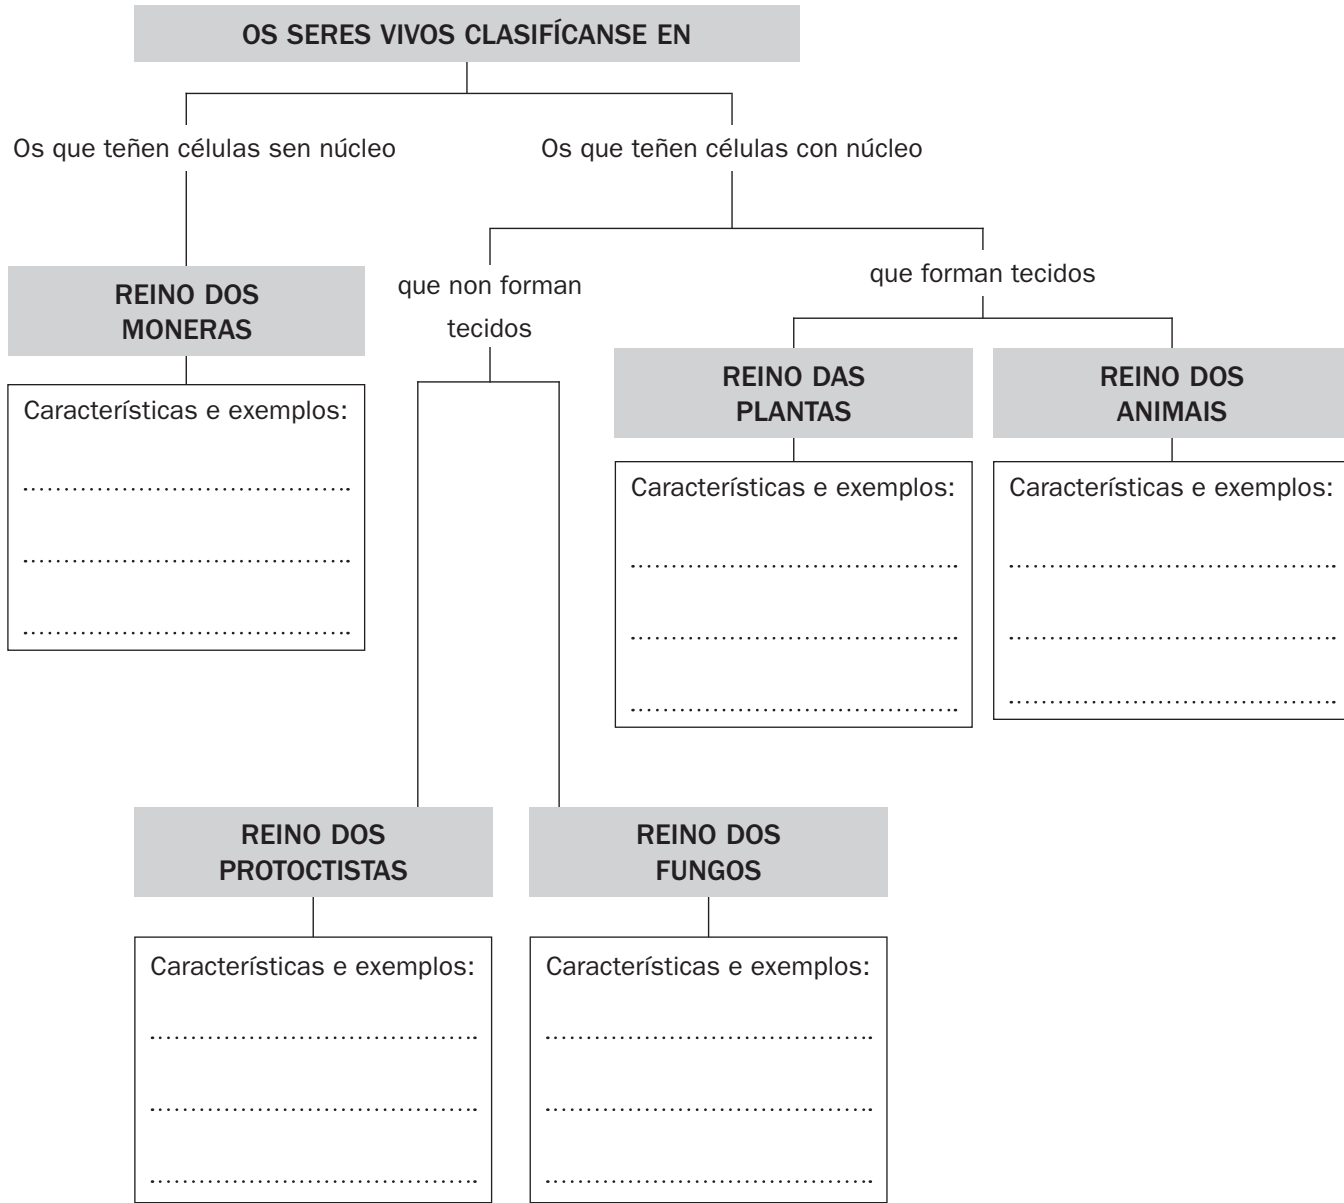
OS SERES VIVOS CLASIFÍCANSE EN

Os que teñen células sen núcleo

Os que teñen células con núcleo

REINO DOS MONERAS

Características e exemplos:

…………………………………

…………………………………

…………………………………

que non forman tecidos

que forman tecidos

REINO DAS PLANTAS

Características e exemplos:

…………………………………

…………………………………

…………………………………

REINO DOS ANIMAIS

Características e exemplos:

…………………………………

…………………………………

…………………………………

REINO DOS PROTOCTISTAS

Características e exemplos:

…………………………………

…………………………………

…………………………………

REINO DOS FUNGOS

Características e exemplos:

…………………………………

…………………………………

…………………………………